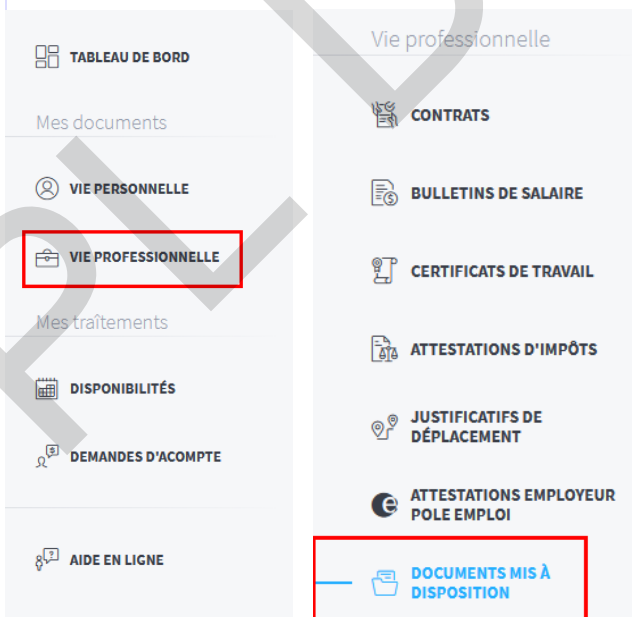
TABLEAU DE BORD

Mes documents

VIE PERSONNELLE

VIE PROFESSIONNELLE

Mes traitements

DISPONIBILITÉS

DEMANDES D'ACOMPTE

AIDE EN LIGNE

Vie professionnelle

CONTRATS

BULLETINS DE SALAIRE

CERTIFICATS DE TRAVAIL

ATTESTATIONS D'IMPÔTS

JUSTIFICATIFS DE DÉPLACEMENT

ATTESTATIONS EMPLOYEUR POLE EMPLOI

DOCUMENTS MIS À DISPOSITION